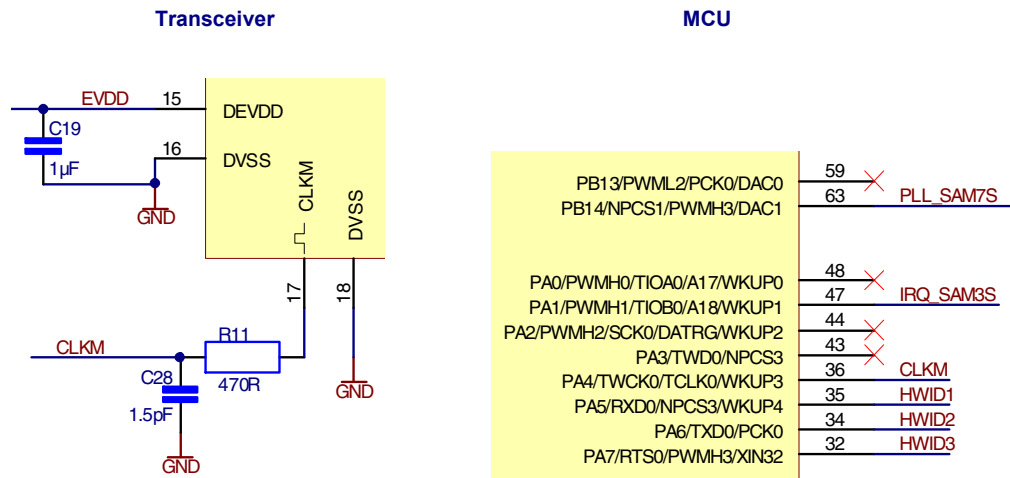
Transceiver

MCU

EVDD
15
DEVDD
C19
1µF
16
DVSS
GND
CLKM
DVSS
17
18
CLKM
R11
470R
C28
1.5pF
GND
GND

PB13/PWML2/PCK0/DAC0
59
PB14/NPCS1/PWMH3/DAC1
63
PLL_SAM7S

PA0/PWMH0/TIOA0/A17/WKUP0
48
PA1/PWMH1/TIOB0/A18/WKUP1
47
IRQ_SAM3S
PA2/PWMH2/SCK0/DATRG/WKUP2
44
PA3/TWD0/NPCS3
43
PA4/TWCK0/TCLK0/WKUP3
36
CLKM
PA5/RXD0/NPCS3/WKUP4
35
HWID1
PA6/TXD0/PCK0
34
HWID2
PA7/RTS0/PWMH3/XIN32
32
HWID3